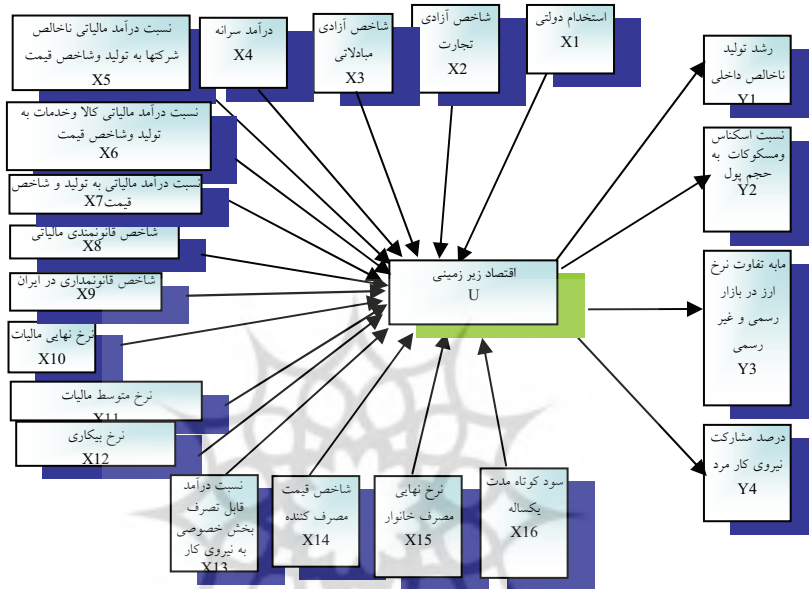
نسبت درآمد مالیاتی ناخالص شرکتها به تولید وشاخص قیمت
X5

درآمد سرانه
X4

شاخص آزادی مبادلاتی
X3

شاخص آزادی تجارت
X2

استخدام دولتی
X1

نسبت درآمد مالیاتی کالا وخدمات به تولید وشاخص قیمت
X6

نسبت درآمد مالیاتی به تولید و شاخص قیمت
X7

شاخص قانونمندی مالیاتی
X8

شاخص قانونمداری در ایران
X9

نرخ نهایی مالیات
X10

نرخ متوسط مالیات
X11

نرخ بیکاری
X12

اقتصاد زیر زمینی
U

رشد تولید ناخالص داخلی
Y1

نسبت اسکناس ومسکوکات به حجم پول
Y2

مابه تفاوت نرخ ارز در بازار رسمی و غیر رسمی
Y3

درصد مشارکت نیروی کار مرد
Y4

نسبت درآمد قابل تصرف بخش خصوصی به نیروی کار
X13

شاخص قیمت مصرف کننده
X14

نرخ نهایی مصرف خانوار
X15

سود کوتاه مدت یکساله
X16